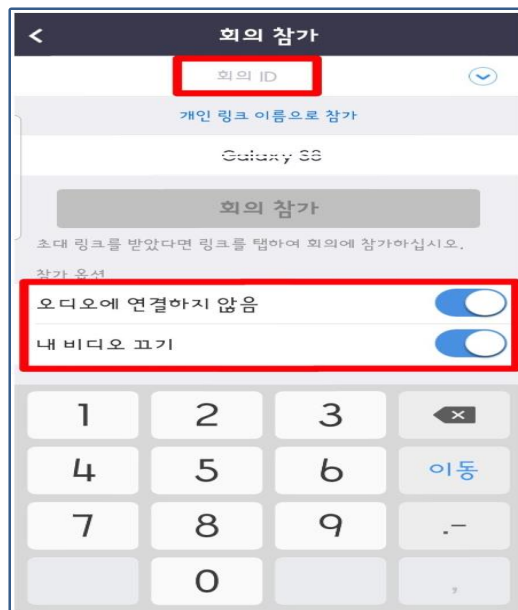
<
회의 참가

회의 ID

개인 링크 이름으로 참가

Galaxy S8

회의 참가

초대 링크를 받았다면 링크를 탭하여 회의에 참가하십시오.

참가 옵션

오디오에 연결하지 않음

내 비디오 끄기

1
2
3
4
5
6
이동
7
8
9
.-
0
,